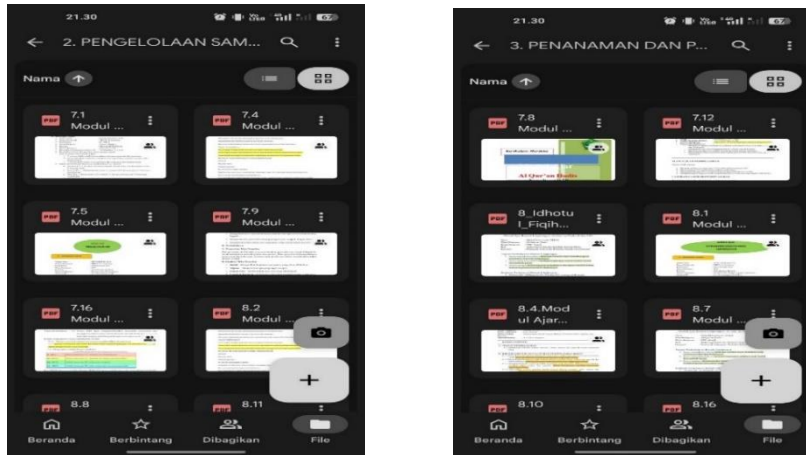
21.30

← 2. PENGELOLAAN SAM...

Nama

PDF 7.1 Modul ...

PDF 7.4 Modul ...

PDF 7.5 Modul ...

PDF 7.9 Modul ...

PDF 7.16 Modul ...

PDF 8.2 Modul ...

PDF 8.8

PDF 8.11

+

Beranda Berbintang Dibagikan File

21.30

← 3. PENANAMAN DAN P...

Nama

PDF 7.8 Modul ...

Al Qur'an Hadis

PDF 7.12 Modul ...

PDF 8_Idhotu l_Fiqih...

PDF 8.1 Modul ...

PDF 8.4.Mod ul Ajar...

PDF 8.7 Modul ...

PDF 8.10

PDF 8.16

+

Beranda Berbintang Dibagikan File